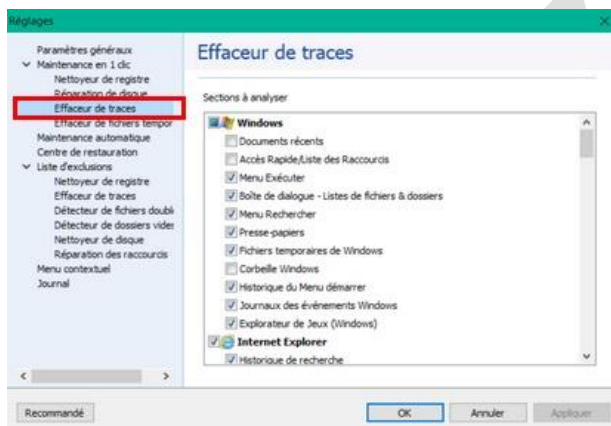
Réglages

Paramètres généraux
Maintenance en 1 clic
Nettoyeur de registre
Réparation de disque
Effaceur de traces
Effaceur de fichiers tempor
Maintenance automatique
Centre de restauration
Liste d'exclusions
Nettoyeur de registre
Effaceur de traces
Détecteur de fichiers doubl
Détecteur de dossiers vide
Nettoyeur de disque
Réparation des raccourcis
Menu contextuel
Journal

Effaceur de traces

Sections à analyser

Windows
Documents récents
Accès Rapide/Liste des Raccourcis
Menu Exécuter
Boîte de dialogue - Listes de fichiers & dossiers
Menu Rechercher
Presse-papiers
Fichiers temporaires de Windows
Corbeille Windows
Historique du Menu démarrer
Journaux des événements Windows
Explorateur de Jeux (Windows)
Internet Explorer
Historique de recherche

Recommandé
OK
Annuler
Appliquer